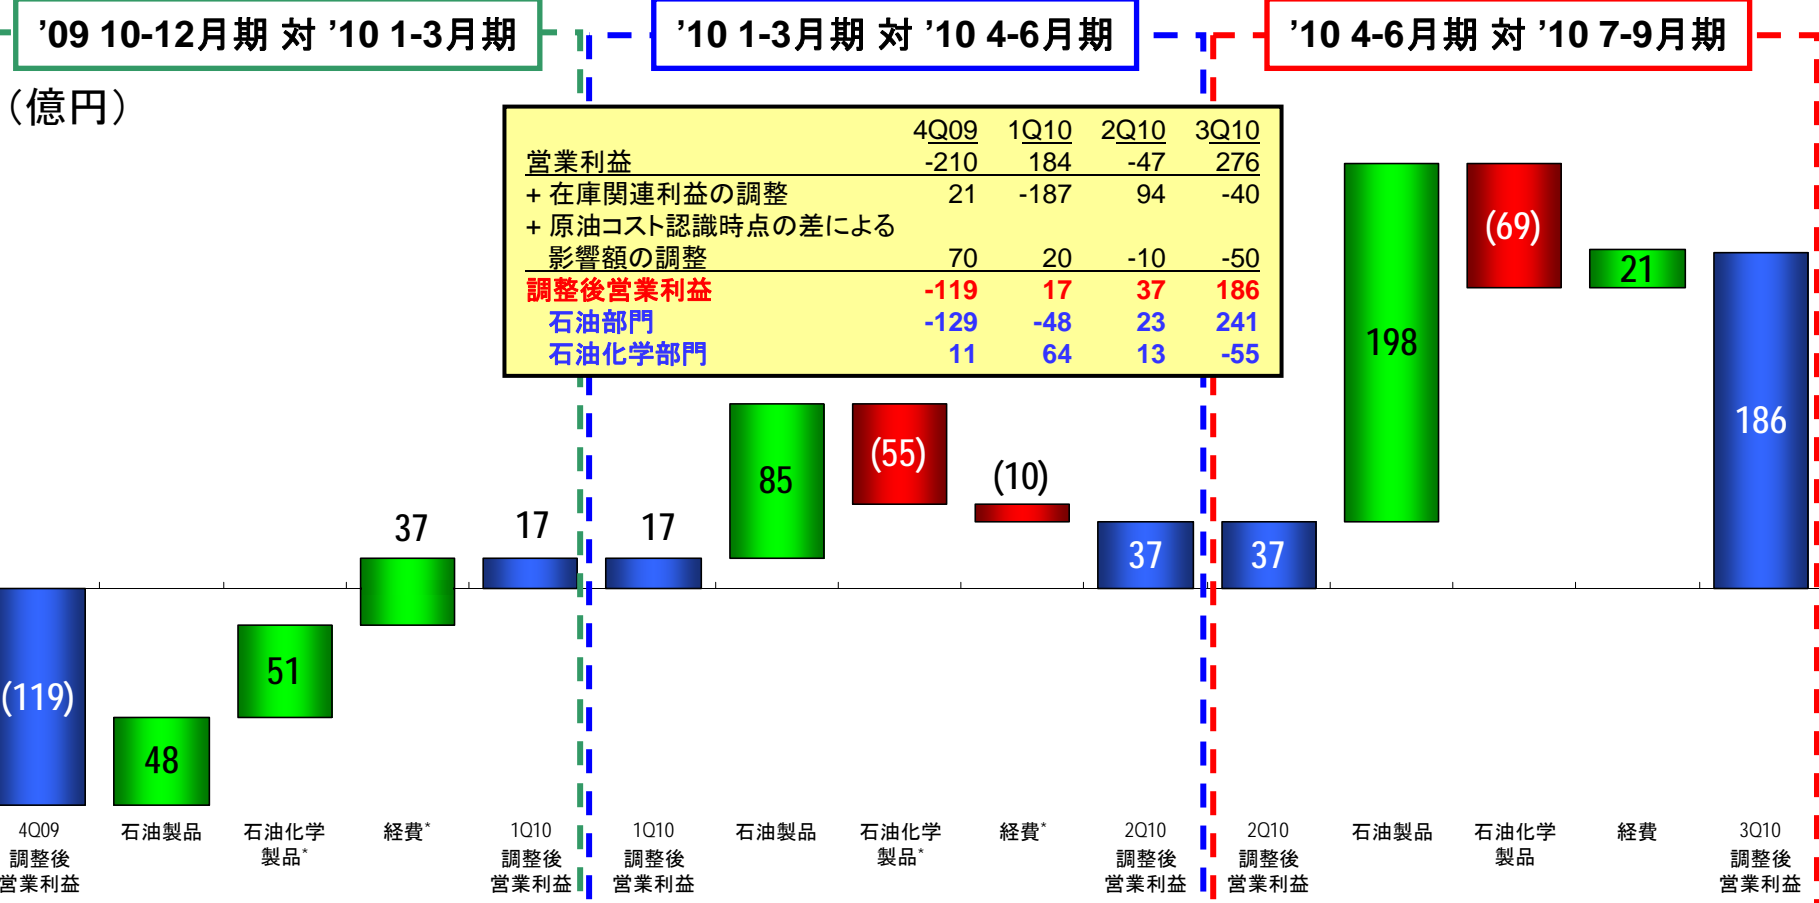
'09 10-12月期 対 '10 1-3月期

'10 1-3月期 対 '10 4-6月期

'10 4-6月期 対 '10 7-9月期

（億円）

| | 4Q09 | 1Q10 | 2Q10 | 3Q10 |
|---|---|---|---|---|
| 営業利益 | -210 | 184 | -47 | 276 |
| + 在庫関連利益の調整 | 21 | -187 | 94 | -40 |
| + 原油コスト認識時点の差による影響額の調整 | 70 | 20 | -10 | -50 |
| 調整後営業利益 | -119 | 17 | 37 | 186 |
| 石油部門 | -129 | -48 | 23 | 241 |
| 石油化学部門 | 11 | 64 | 13 | -55 |

(119)
48
51
37
17
17
85
(55)
(10)
37
37
198
(69)
21
186

4Q09 調整後 営業利益
石油製品
石油化学 製品*
経費*
1Q10 調整後 営業利益
1Q10 調整後 営業利益
石油製品
石油化学 製品*
経費*
2Q10 調整後 営業利益
2Q10 調整後 営業利益
石油製品
石油化学 製品
経費
3Q10 調整後 営業利益